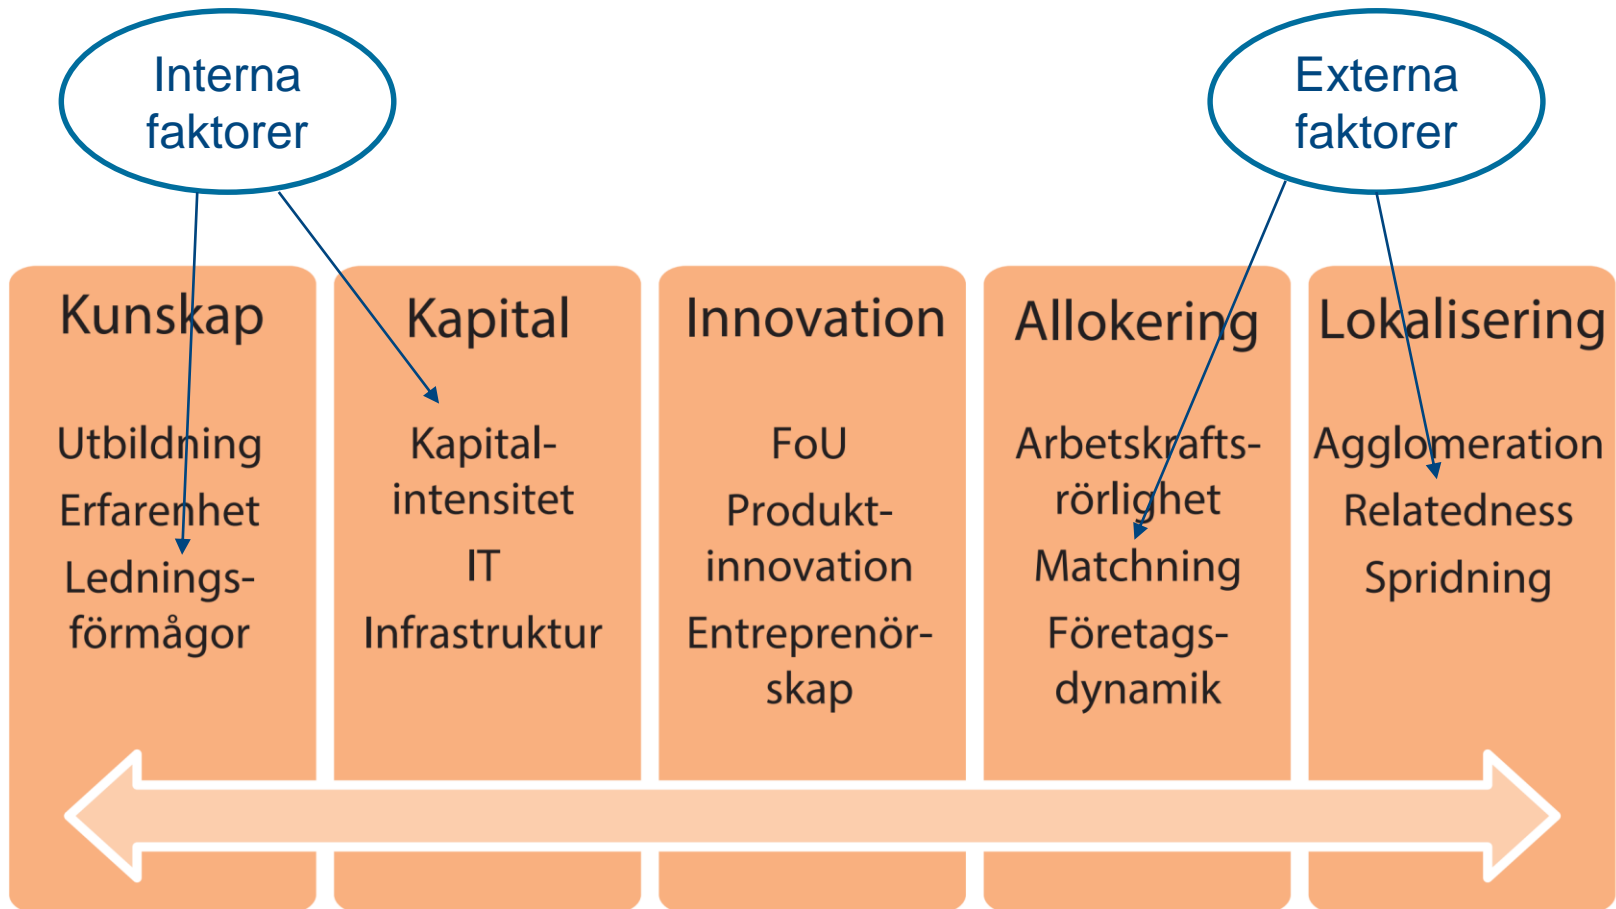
Interna faktorer

Externa faktorer

Kunskap

Utbildning
Erfarenhet
Ledningsförmågor

Kapital

Kapitalintensitet
IT
Infrastruktur

Innovation

FoU
Produktinnovation
Entreprenörskap

Allokering

Arbetskraftsrörlighet
Matchning
Företagsdynamik

Lokalisering

Agglomeration
Relatedness
Spridning